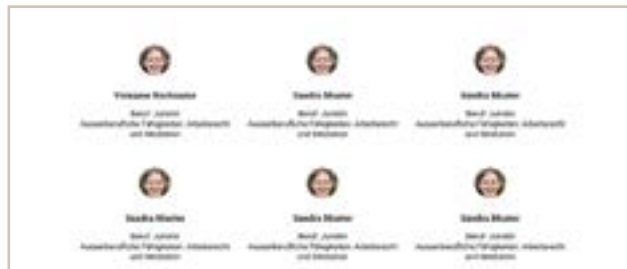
Vorname Nachname

Beruf: Juristin
Aussenberufliche Tätigkeiten: Arbeitsrecht und Mediation

Sandra Muster

Beruf: Juristin
Aussenberufliche Tätigkeiten: Arbeitsrecht und Mediation

Sandra Muster

Beruf: Juristin
Aussenberufliche Tätigkeiten: Arbeitsrecht und Mediation

Sandra Muster

Beruf: Juristin
Aussenberufliche Tätigkeiten: Arbeitsrecht und Mediation

Sandra Muster

Beruf: Juristin
Aussenberufliche Tätigkeiten: Arbeitsrecht und Mediation

Sandra Muster

Beruf: Juristin
Aussenberufliche Tätigkeiten: Arbeitsrecht und Mediation